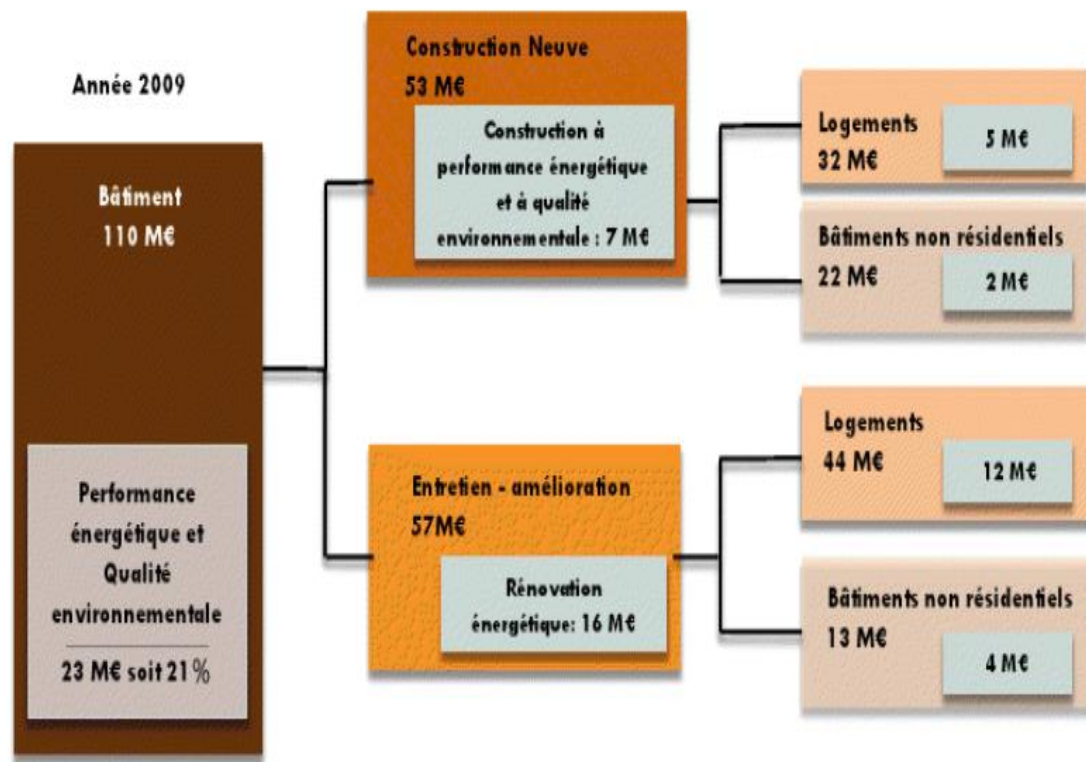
Année 2009

Bâtiment
110 M€

Performance énergétique et Qualité environnementale

23 M€ soit 21 %

Construction Neuve
53 M€

Construction à performance énergétique et à qualité environnementale : 7 M€

Logements
32 M€

5 M€

Bâtiments non résidentiels
22 M€

2 M€

Entretien - amélioration
57M€

Rénovation énergétique: 16 M€

Logements
44 M€

12 M€

Bâtiments non résidentiels
13 M€

4 M€